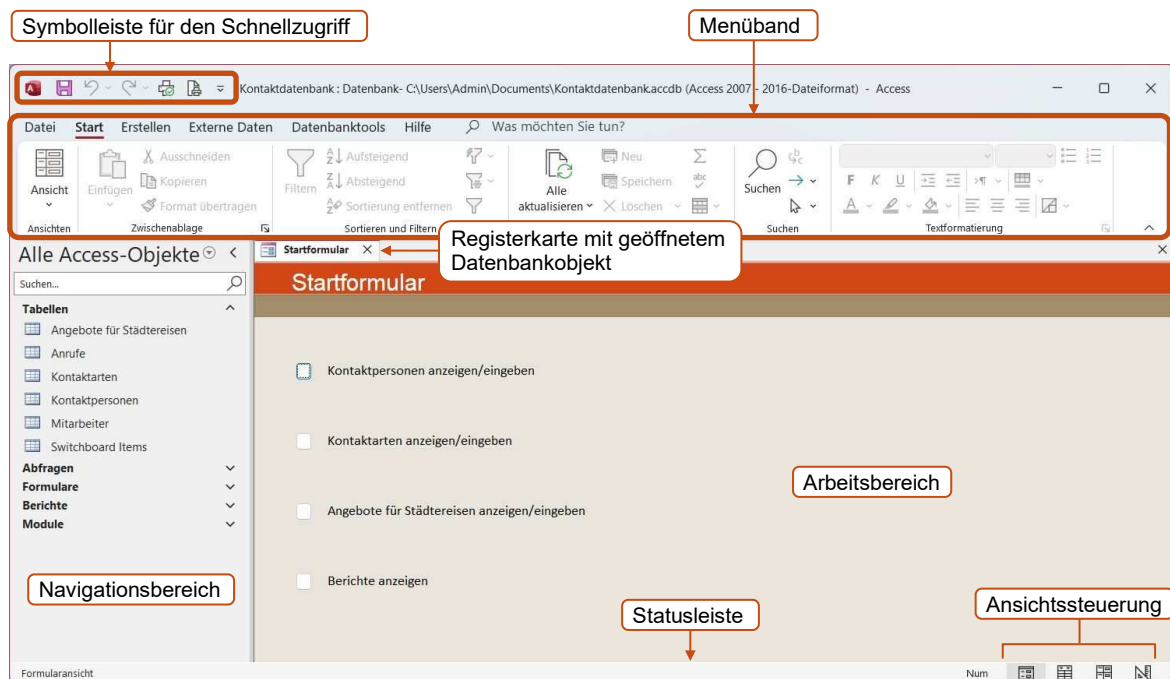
Symbolleiste für den Schnellzugriff

Menüband

Kontaktdatenbank : Datenbank- C:\Users\Admin\Documents\Kontaktdatenbank.accdb (Access 2007 - 2016-Dateiformat) - Access

Datei Start Erstellen Externe Daten Datenbanktools Hilfe Was möchten Sie tun?

Ansicht
Ansichten

Einfügen
Ausschneiden
Kopieren
Format übertragen
Zwischenablage

Filtern
Aufsteigend
Absteigend
Sortierung entfernen
Sortieren und Filtern

Alle aktualisieren
Neu
Speichern
Löschen

Suchen
Suchen

F K U
Textformatierung

Alle Access-Objekte

Suchen...

Tabellen
Angebote für Städtereisen
Anrufe
Kontaktarten
Kontaktpersonen
Mitarbeiter
Switchboard Items
Abfragen
Formulare
Berichte
Module

Startformular

Registerkarte mit geöffnetem Datenbankobjekt

Startformular

Kontaktpersonen anzeigen/eingeben

Kontaktarten anzeigen/eingeben

Arbeitsbereich

Angebote für Städtereisen anzeigen/eingeben

Navigationsbereich

Berichte anzeigen

Statusleiste

Ansichtssteuerung

Formularansicht

Num